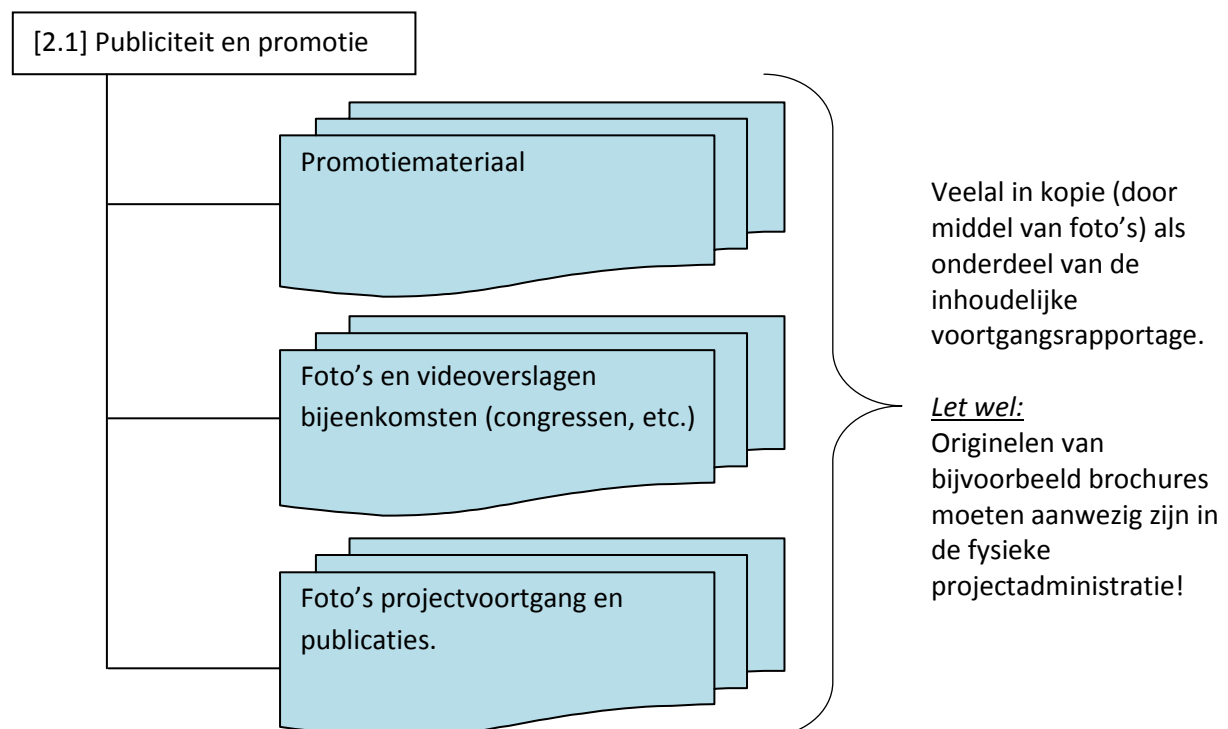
[2.1] Publiciteit en promotie

Promotiemateriaal

Foto's en videoverslagen bijeenkomsten (congressen, etc.)

Foto's projectvoortgang en publicaties.

Veelal in kopie (door middel van foto's) als onderdeel van de inhoudelijke voortgangsrapportage.

*Let wel:*
Originelen van bijvoorbeeld brochures moeten aanwezig zijn in de fysieke projectadministratie!